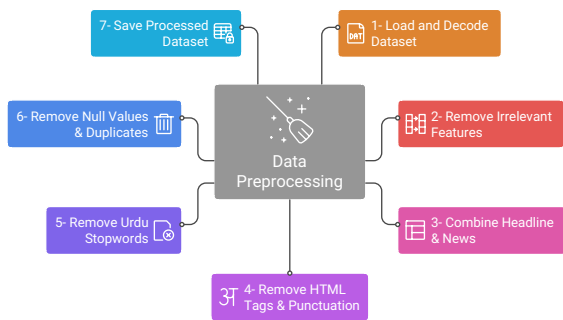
Data Preprocessing

1- Load and Decode Dataset

2- Remove Irrelevant Features

3- Combine Headline & News

4- Remove HTML Tags & Punctuation

5- Remove Urdu Stopwords

6- Remove Null Values & Duplicates

7- Save Processed Dataset

DAT

अ